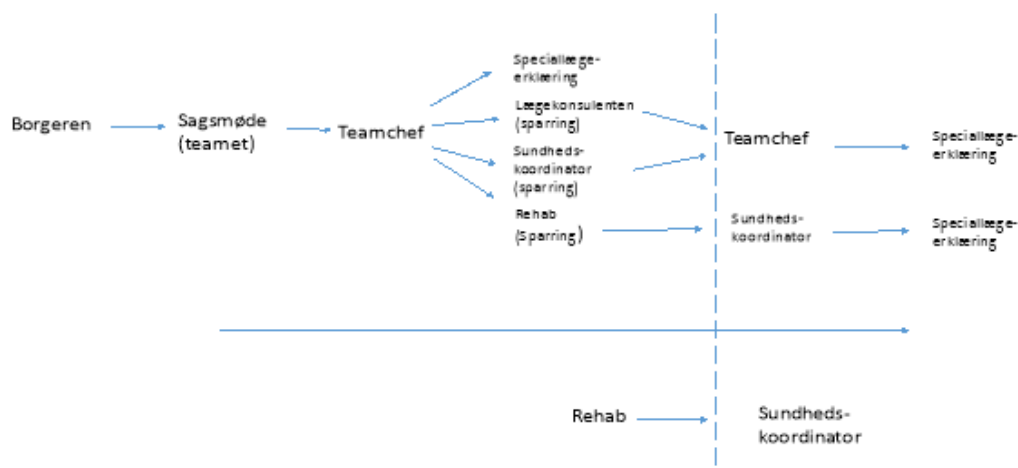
Borgeren

Sagsmøde (teamet)

Teamchef

Speciallægeerklæring

Lægekonsulenten (sparring)

Sundhedskoordinator (sparring)

Rehab (Sparring)

Teamchef

Sundhedskoordinator

Speciallægeerklæring

Speciallægeerklæring

Rehab

Sundhedskoordinator